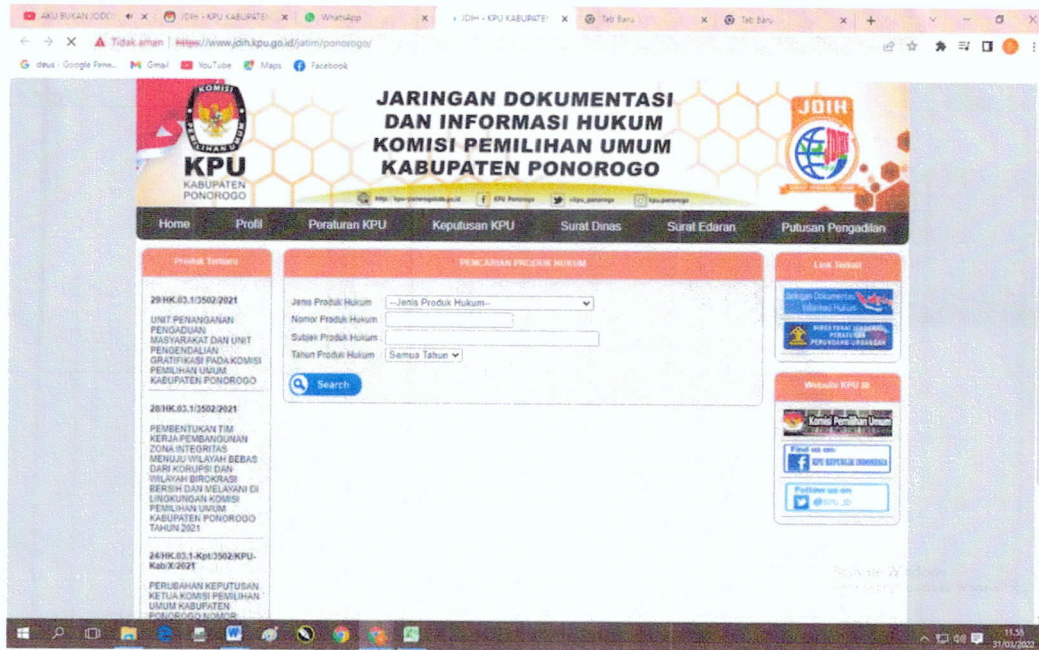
AKU BUKAN JOKI | JDIH - KPU KABUPATEN | WhatsApp | JDIH - KPU KABUPATEN | Tab Baru | Tab Baru

Tidak aman | https://www.jdih.kpu.go.id/jatim/ponorogo/

deus - Google Pene... Gmail YouTube Maps Facebook

KOMISI PEMILIHAN UMUM
KPU
KABUPATEN PONOROGO

JARINGAN DOKUMENTASI DAN INFORMASI HUKUM KOMISI PEMILIHAN UMUM KABUPATEN PONOROGO

JDIH

Home | Profil | Peraturan KPU | Keputusan KPU | Surat Dinas | Surat Edaran | Putusan Pengadilan

Produk Terbaru

29/HK.03.1/3502/2021

UNIT PENANGANAN PENGADUAN MASYARAKAT DAN UNIT PENGENDALIAN GRATIFIKASI PADA KOMISI PEMILIHAN UMUM KABUPATEN PONOROGO

28/HK.03.1/3502/2021

PEMBENTUKAN TIM KERJA PEMBANGUNAN ZONA INTEGRITAS MENUJU WILAYAH BEBAS DARI KORUPSI DAN WILAYAH BIROKRASI BERSIH DAN MELAYANI DI LINGKUNGAN KOMISI PEMILIHAN UMUM KABUPATEN PONOROGO TAHUN 2021

24/HK.03.1-Kpt/3502/KPU-Kab/X/2021

PERUBAHAN KEPUTUSAN KETUA KOMISI PEMILIHAN UMUM KABUPATEN PONOROGO NOMOR

PENCARIAN PRODUK HUKUM

Jenis Produk Hukum --Jenis Produk Hukum--
Nomor Produk Hukum
Subjek Produk Hukum
Tahun Produk Hukum Semua Tahun

Search

Link Terkait

Jaringan Dokumentasi Informasi Hukum

DIREKTORAT JENDERAL PERATURAN PERUNDANG-UNDANGAN

Website KPU RI

Komisi Pemilihan Umum

Find us on: KPU REPUBLIK INDONESIA

Follow us on @KPU_ID

11:35
31/03/2022